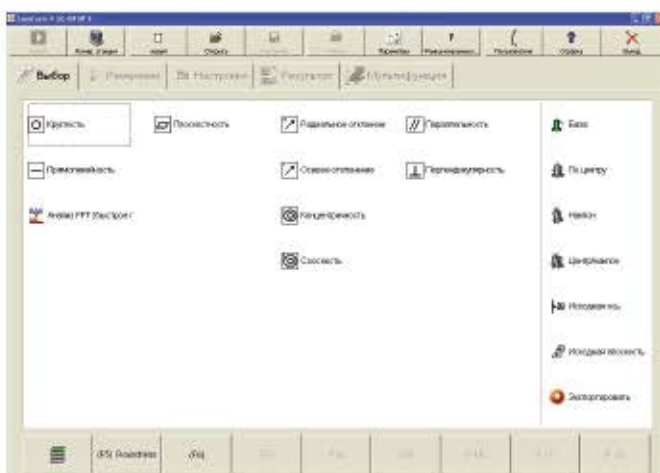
Выбор | Измерение | Настройки | Результат | Мультифункция

Круглость
Плоскостность
Радиальное отклонение
Параллельность
Прямолинейность
Осевое отклонение
Перпендикулярность
Анализ FFT (Быстрое)
Концентричность
Соосность

База
По центру
Наклон
Центрирование
Исходная ось
Исходная плоскость
Экспортировать

(FS) Roundness
(Fa)